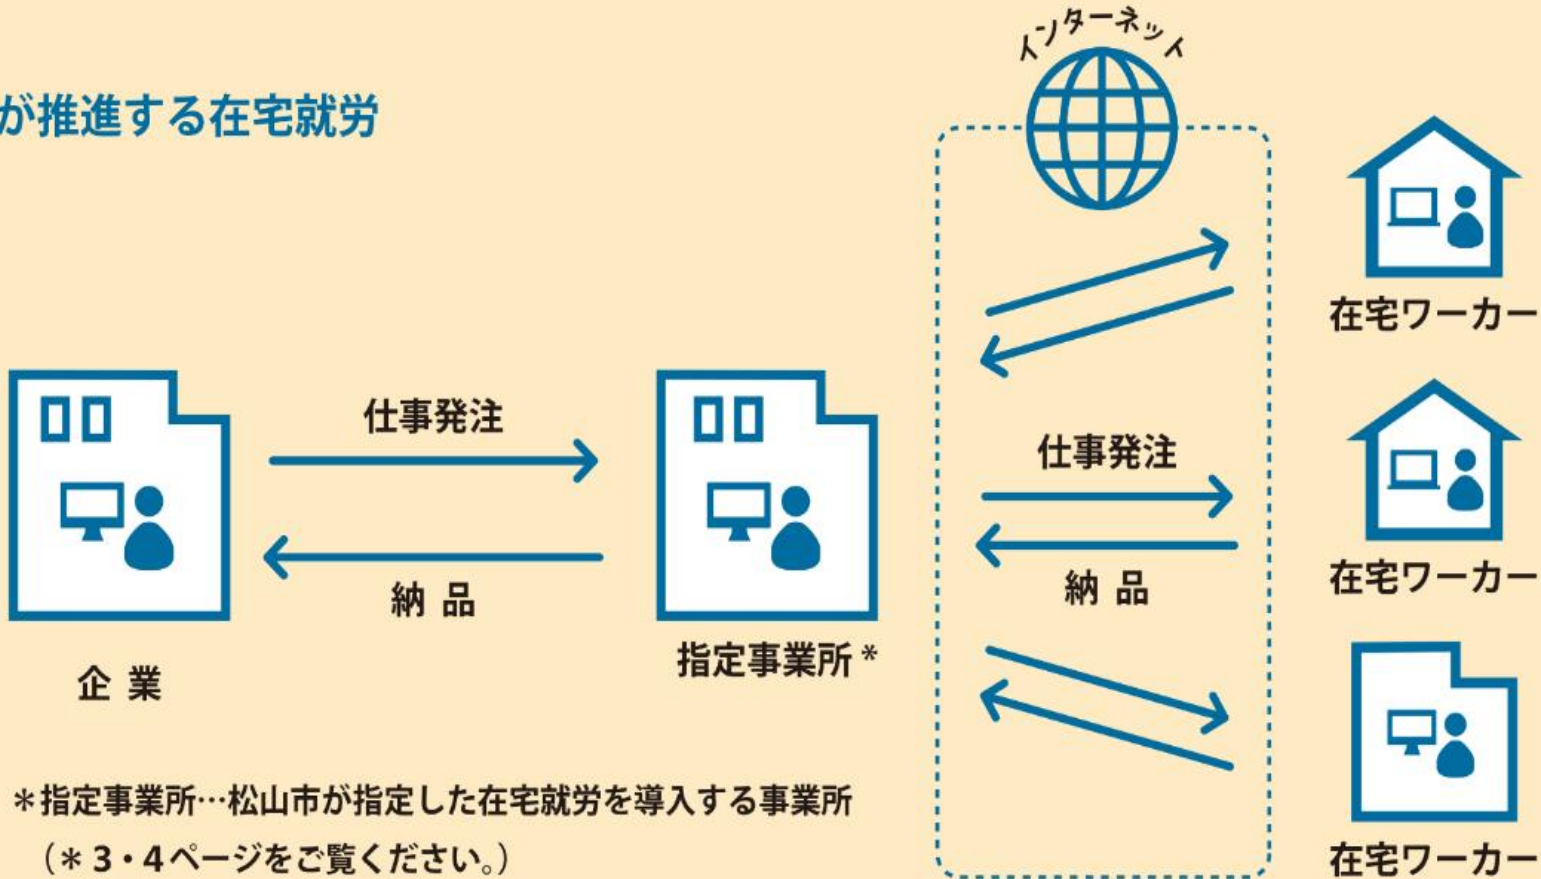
が推進する在宅就労

インターネット

仕事発注

納 品

企 業

指定事業所＊

仕事発注

納 品

在宅ワーカー

在宅ワーカー

在宅ワーカー

＊指定事業所…松山市が指定した在宅就労を導入する事業所
（＊3・4ページをご覧ください。）